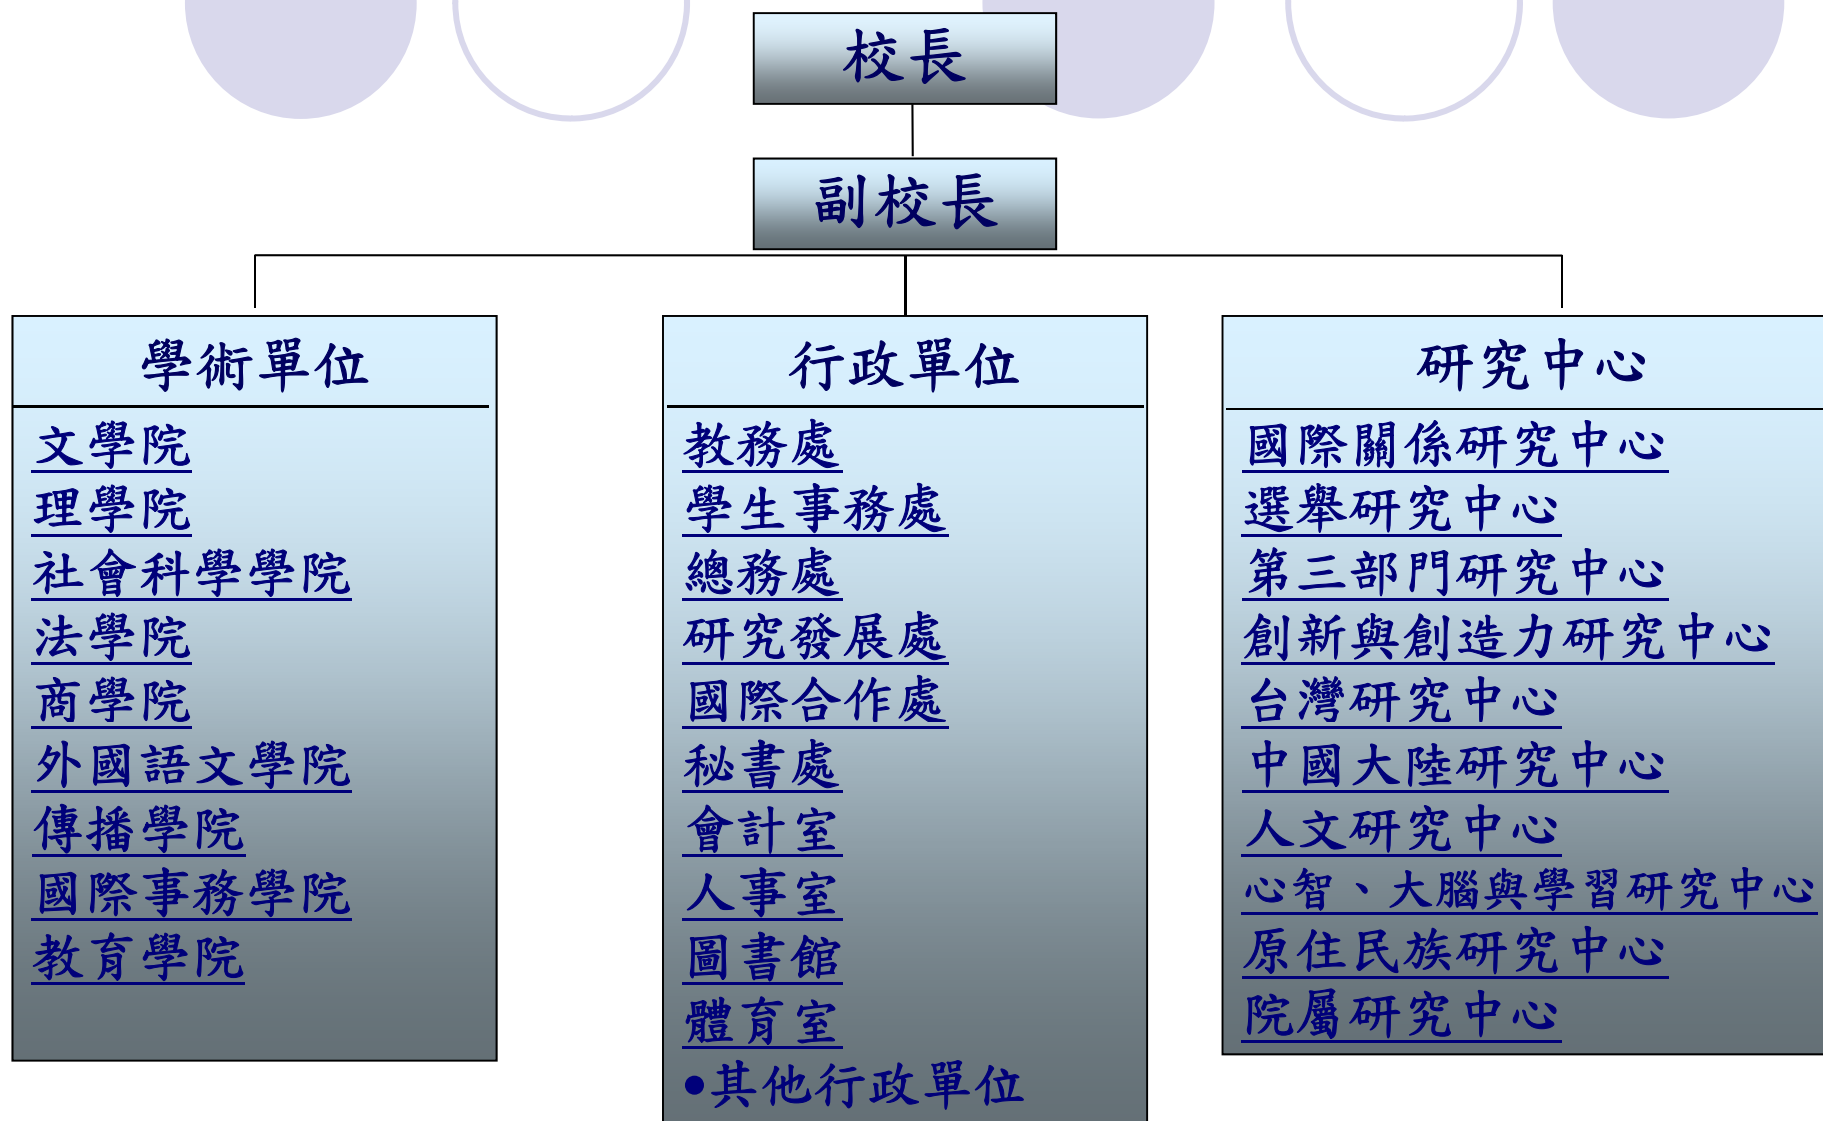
校長

副校長

學術單位

文學院
理學院
社會科學學院
法學院
商學院
外國語文學院
傳播學院
國際事務學院
教育學院

行政單位

教務處
學生事務處
總務處
研究發展處
國際合作處
秘書處
會計室
人事室
圖書館
體育室
•其他行政單位

研究中心

國際關係研究中心
選舉研究中心
第三部門研究中心
創新與創造力研究中心
台灣研究中心
中國大陸研究中心
人文研究中心
心智、大腦與學習研究中心
原住民族研究中心
院屬研究中心